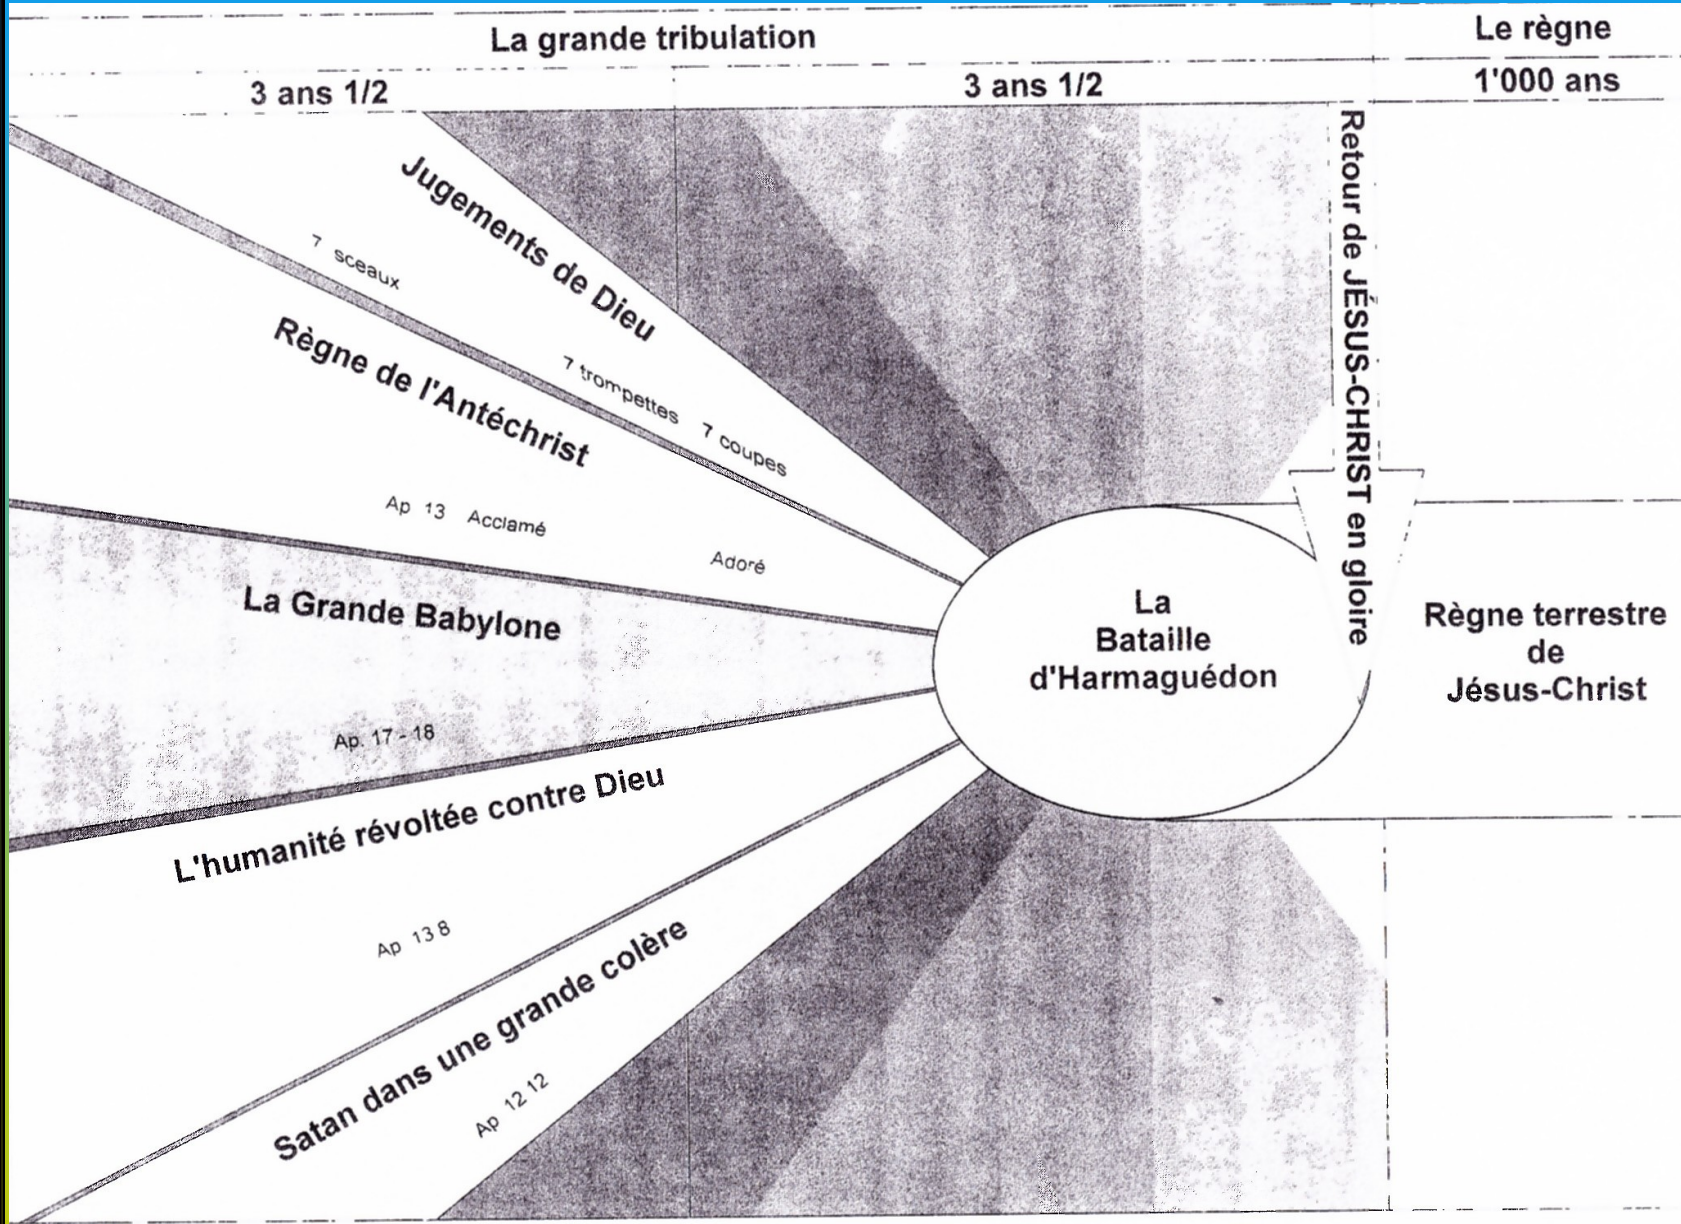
La grande tribulation

Le règne

3 ans 1/2

3 ans 1/2

1'000 ans

Jugements de Dieu

7 sceaux

7 trompettes

7 coupes

Règne de l'Antéchrist

Ap 13 Acclamé

Adoré

La Grande Babylone

Ap. 17 - 18

L'humanité révoltée contre Dieu

Ap 13 8

Satan dans une grande colère

Ap 12 12

La Bataille d'Harmaguédon

Retour de JÉSUS-CHRIST en gloire

Règne terrestre de Jésus-Christ